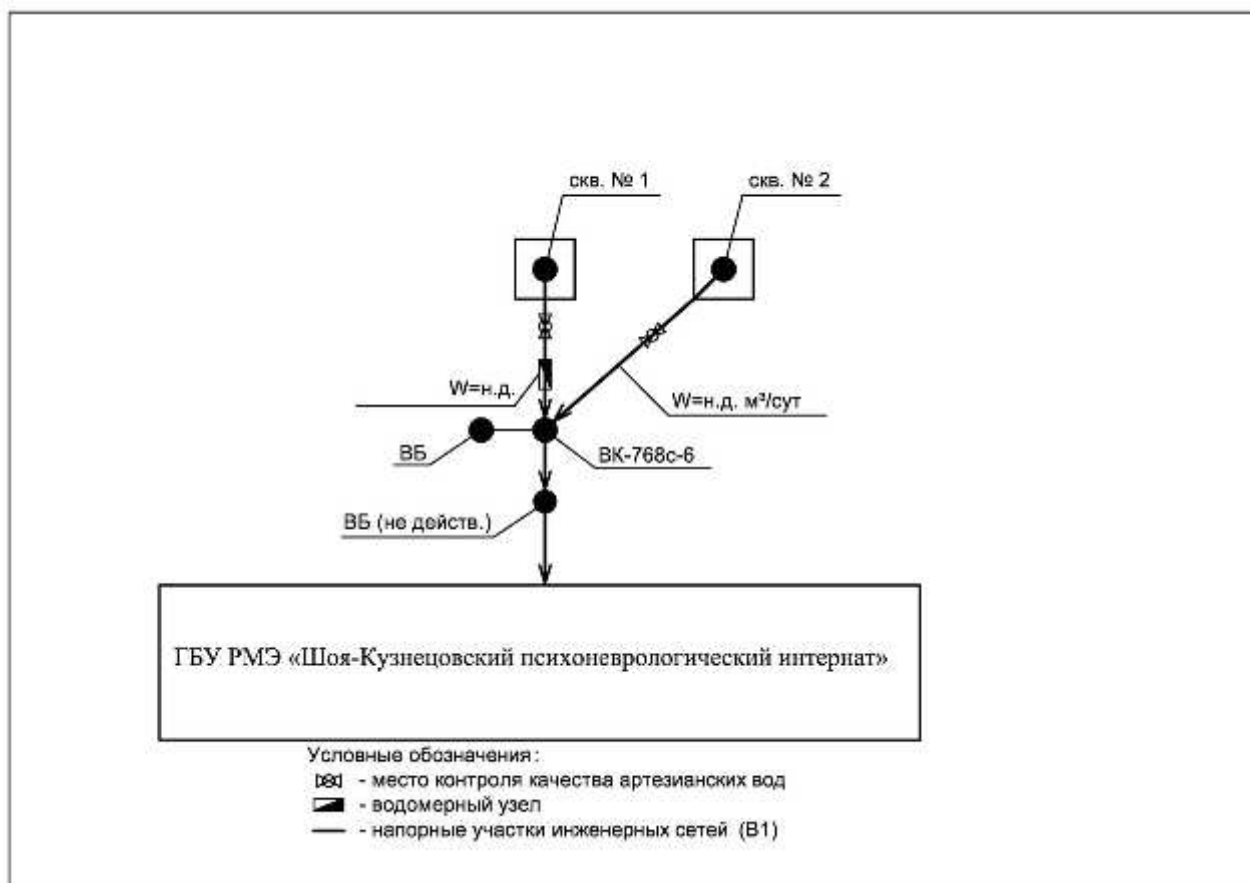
скв. № 1

скв. № 2

W=н.д.

W=н.д. м³/сут

ВБ

ВК-768с-6

ВБ (не действ.)

ГБУ РМЭ «Шоя-Кузнецовский психоневрологический интернат»

Условные обозначения:
- место контроля качества артезианских вод
- водомерный узел
- напорные участки инженерных сетей (В1)